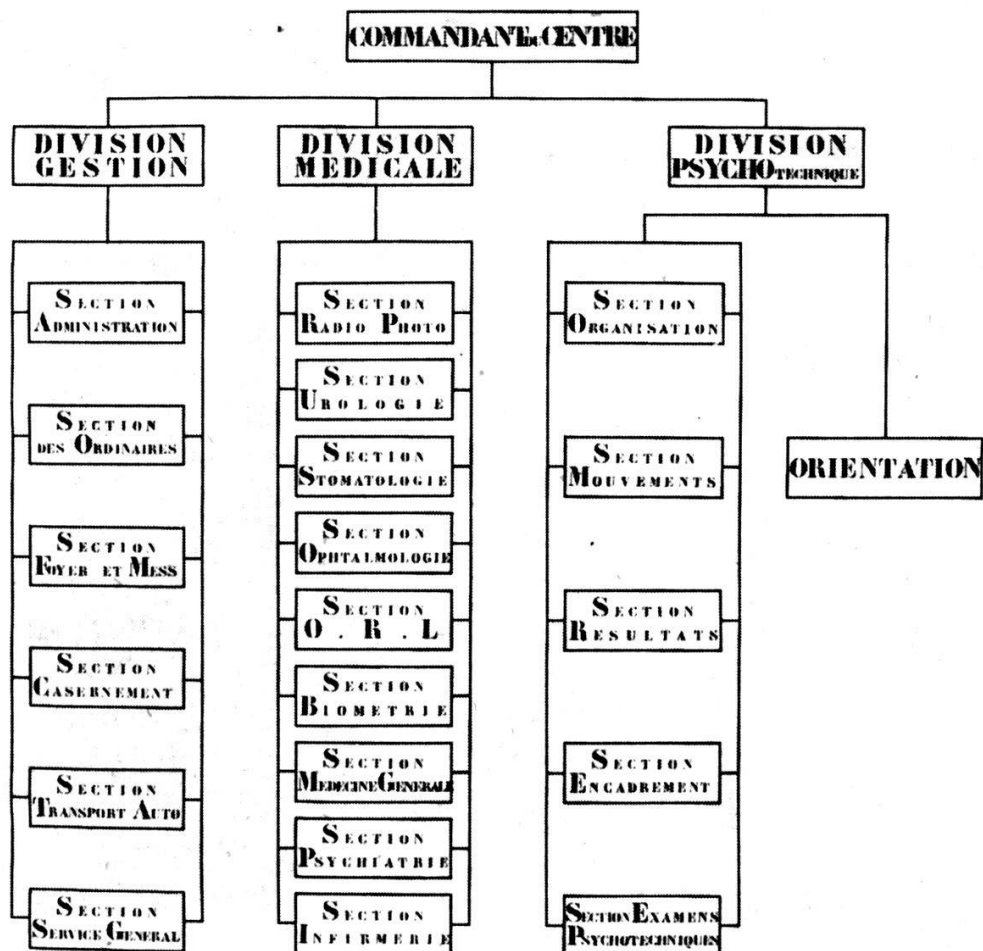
COMMANDANT du CENTRE

DIVISION GESTION

DIVISION MEDICALE

DIVISION PSYCHOTECHNIQUE

SECTION ADMINISTRATION

SECTION DES ORDINAIRES

SECTION FOYER ET MESS

SECTION CASERNEMENT

SECTION TRANSPORT AUTO

SECTION SERVICE GENERAL

SECTION RADIO PHOTO

SECTION UROLOGIE

SECTION STOMATOLOGIE

SECTION OPHTALMOLOGIE

SECTION O. R. L

SECTION BIOMETRIE

SECTION MEDECINE GENERALE

SECTION PSYCHIATRIE

SECTION INFIRMERIE

SECTION ORGANISATION

SECTION MOUVEMENTS

SECTION RESULTATS

SECTION ENCADREMENT

SECTION EXAMENS PSYCHOTECHNIQUES

ORIENTATION